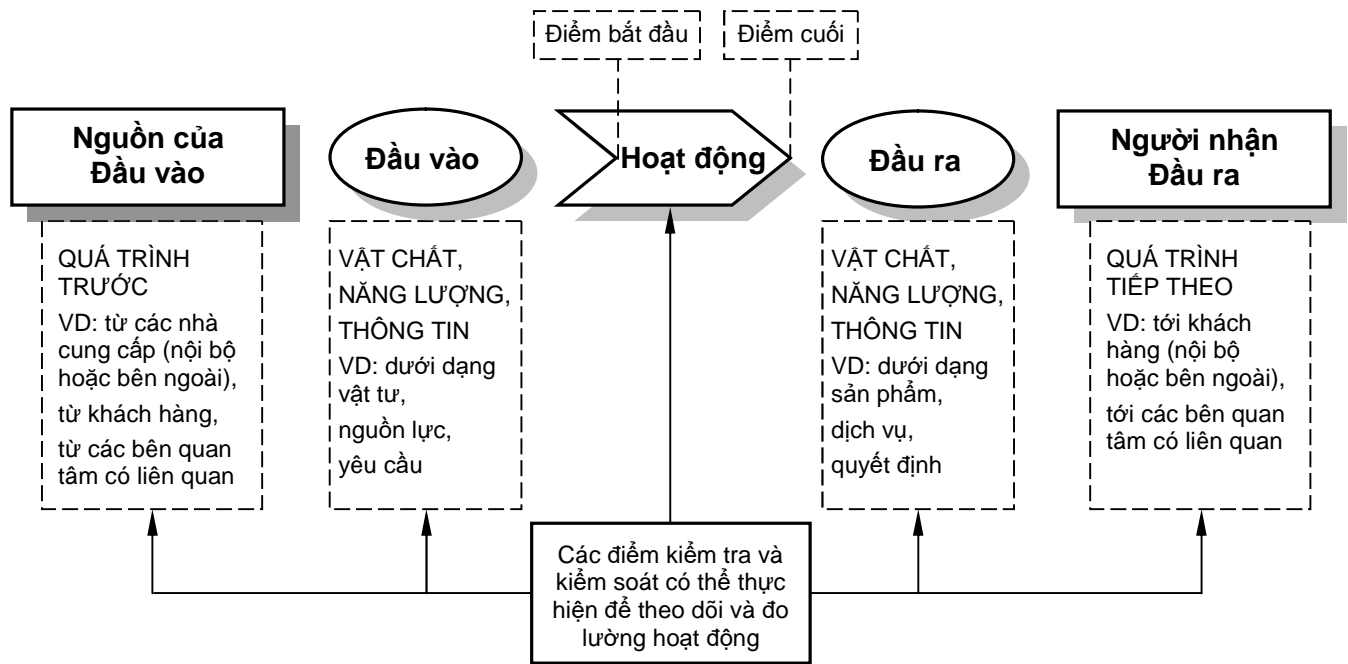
Điểm bắt đầu

Điểm cuối

Nguồn của Đầu vào

Đầu vào

Hoạt động

Đầu ra

Người nhận Đầu ra

QUÁ TRÌNH TRƯỚC
VD: từ các nhà cung cấp (nội bộ hoặc bên ngoài),
từ khách hàng,
từ các bên quan tâm có liên quan

VẬT CHẤT, NĂNG LƯỢNG, THÔNG TIN
VD: dưới dạng vật tư,
nguồn lực,
yêu cầu

VẬT CHẤT, NĂNG LƯỢNG, THÔNG TIN
VD: dưới dạng sản phẩm,
dịch vụ,
quyết định

QUÁ TRÌNH TIẾP THEO
VD: tới khách hàng (nội bộ hoặc bên ngoài),
tới các bên quan tâm có liên quan

Các điểm kiểm tra và kiểm soát có thể thực hiện để theo dõi và đo lường hoạt động